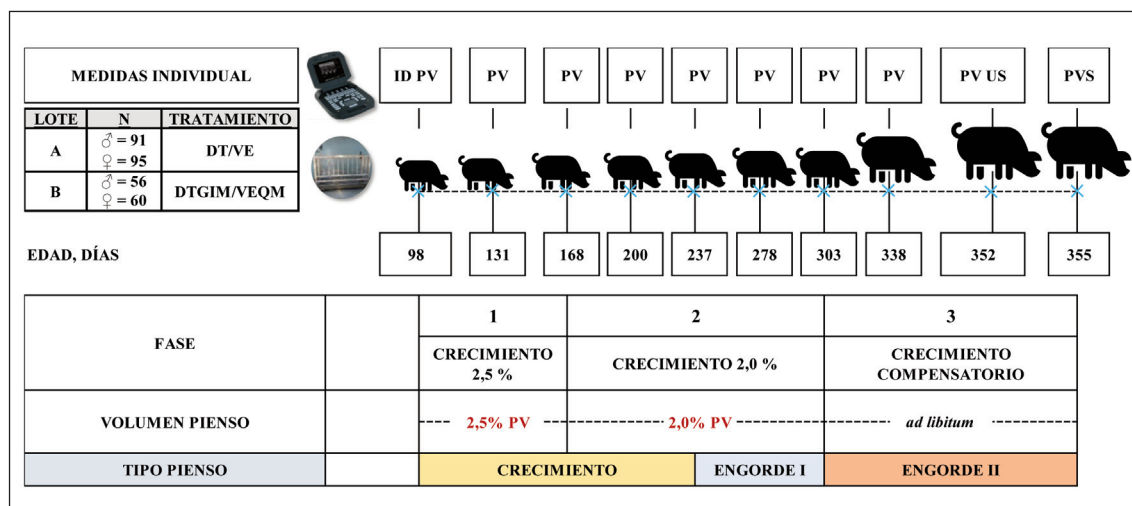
MEDIDAS INDIVIDUAL

| LOTE | N | TRATAMIENTO |
|---|---|---|
| A | ♂ = 91 ♀ = 95 | DT/VE |
| B | ♂ = 56 ♀ = 60 | DTGIM/VEQM |

ID PV | PV | PV | PV | PV | PV | PV | PV | PV US | PVS

EDAD, DÍAS | 98 | 131 | 168 | 200 | 237 | 278 | 303 | 338 | 352 | 355

| FASE | | 1 | 2 | | 3 |
|---|---|---|---|---|---|
| | | CRECIMIENTO 2,5 % | CRECIMIENTO 2,0 % | | CRECIMIENTO COMPENSATORIO |
| VOLUMEN PIENSO | | 2,5% PV | 2,0% PV | | ad libitum |
| TIPO PIENSO | | CRECIMIENTO | | ENGORDE I | ENGORDE II |